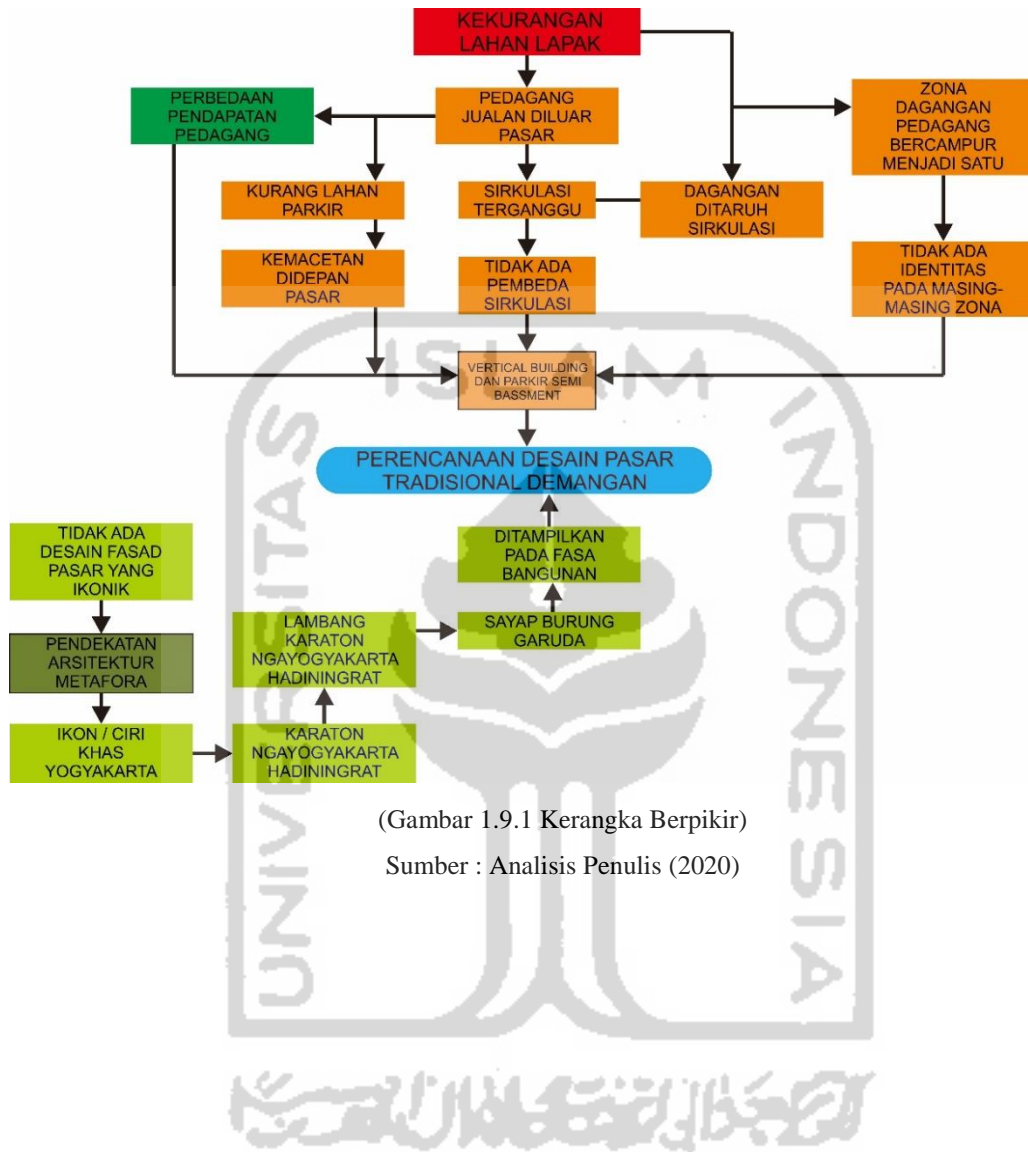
KEKURANGAN LAHAN LAPAK

PERBEDAAN PENDAPATAN PEDAGANG

PEDAGANG JUALAN DILUAR PASAR

ZONA DAGANGAN PEDAGANG BERCAMPUR MENJADI SATU

KURANG LAHAN PARKIR

SIRKULASI TERGANGGU

DAGANGAN DITARUH SIRKULASI

KEMACETAN DIDEPAN PASAR

TIDAK ADA PEMBEDA SIRKULASI

TIDAK ADA IDENTITAS PADA MASING-MASING ZONA

VERTICAL BUILDING DAN PARKIR SEMI BASSMENT

PERENCANAAN DESAIN PASAR TRADISIONAL DEMANGAN

TIDAK ADA DESAIN FASAD PASAR YANG IKONIK

DITAMPILKAN PADA FASA BANGUNAN

PENDEKATAN ARSITEKTUR METAFORA

LAMBANG KARATON NGAYOGYAKARTA HADININGRAT

SAYAP BURUNG GARUDA

IKON / CIRI KHAS YOGYAKARTA

KARATON NGAYOGYAKARTA HADININGRAT

ISLAM INDONESIA UNIVERSITAS

(Gambar 1.9.1 Kerangka Berpikir)

Sumber : Analisis Penulis (2020)